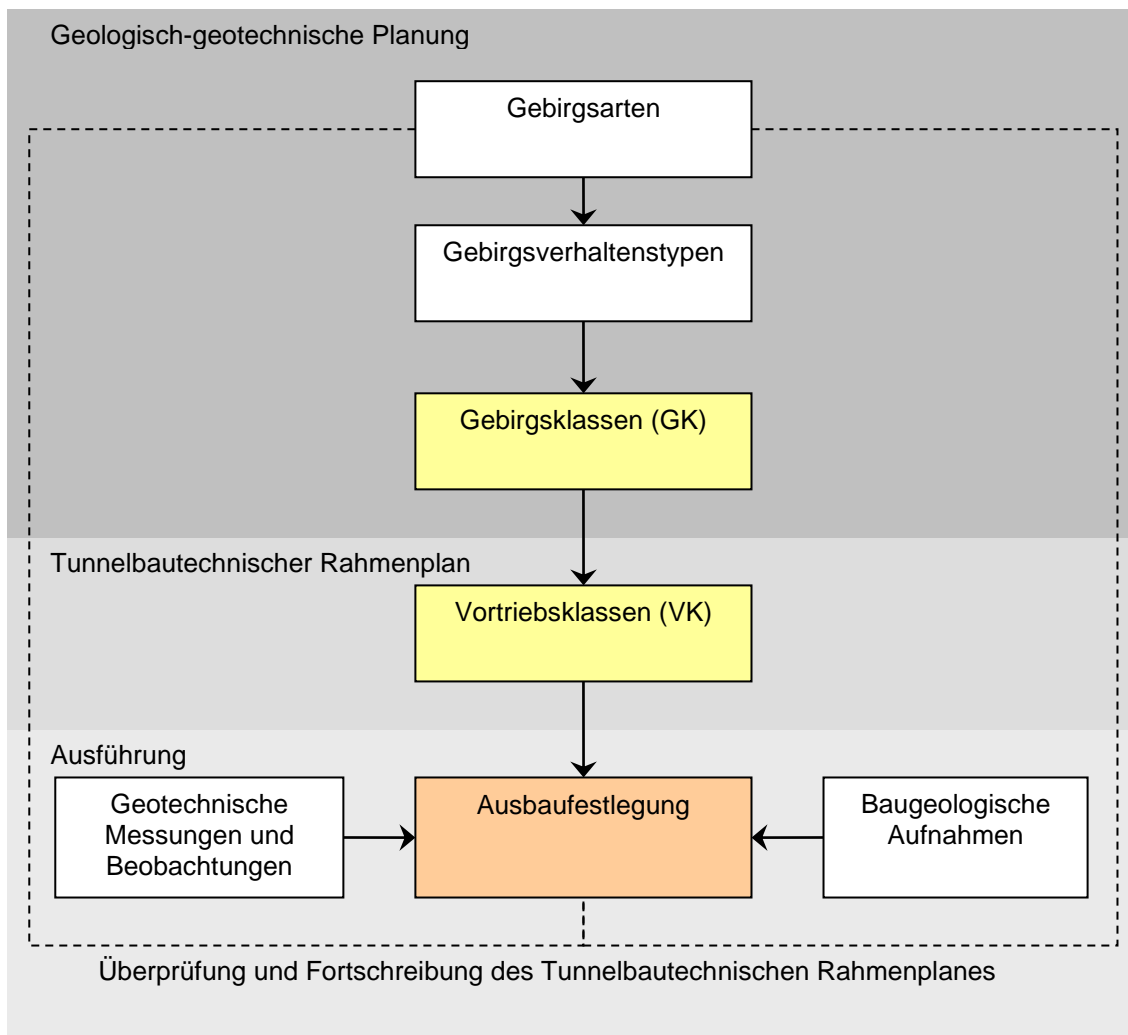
Geologisch-geotechnische Planung

Gebirgsarten

Gebirgsverhaltenstypen

Gebirgsklassen (GK)

Tunnelbautechnischer Rahmenplan

Vortriebsklassen (VK)

Ausführung

Geotechnische Messungen und Beobachtungen

Ausbaufestlegung

Baugeologische Aufnahmen

Überprüfung und Fortschreibung des Tunnelbautechnischen Rahmenplanes